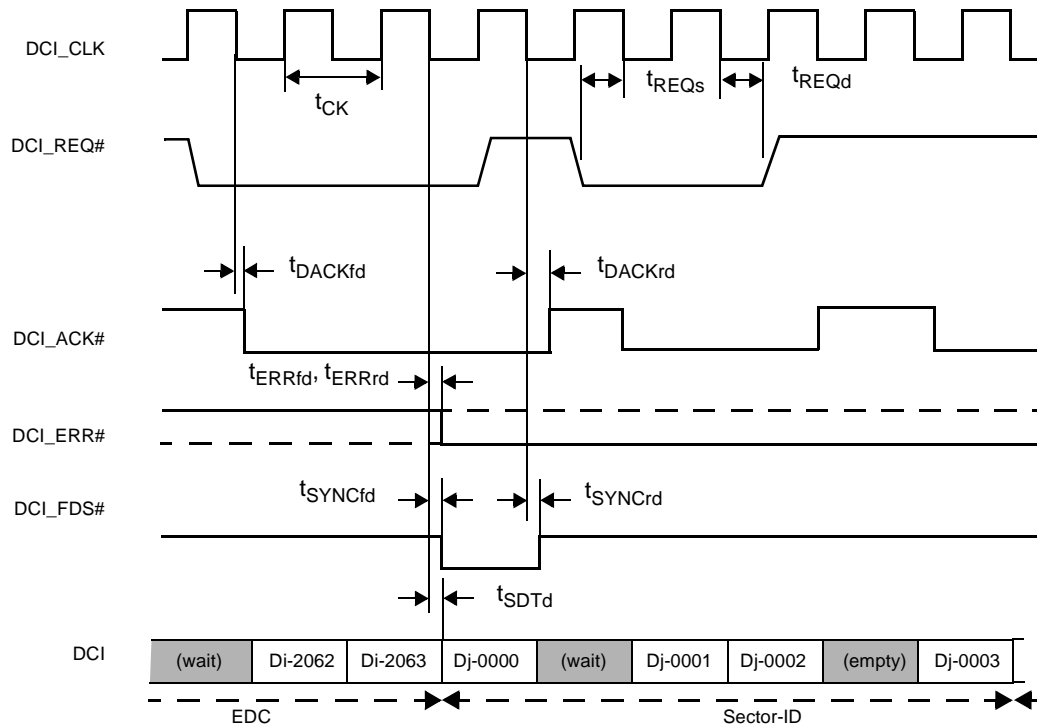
DCI_CLK

$t_{CK}$

$t_{REQs}$

$t_{REQd}$

DCI_REQ#

$t_{DACKfd}$

$t_{DACKrd}$

DCI_ACK#

$t_{ERRfd}$, $t_{ERRrd}$

DCI_ERR#

DCI_FDS#

$t_{SYNCfd}$

$t_{SYNCrd}$

$t_{SDTd}$

DCI

| (wait) | Di-2062 | Di-2063 | Dj-0000 | (wait) | Dj-0001 | Dj-0002 | (empty) | Dj-0003 |
|---|---|---|---|---|---|---|---|---|

EDC

Sector-ID